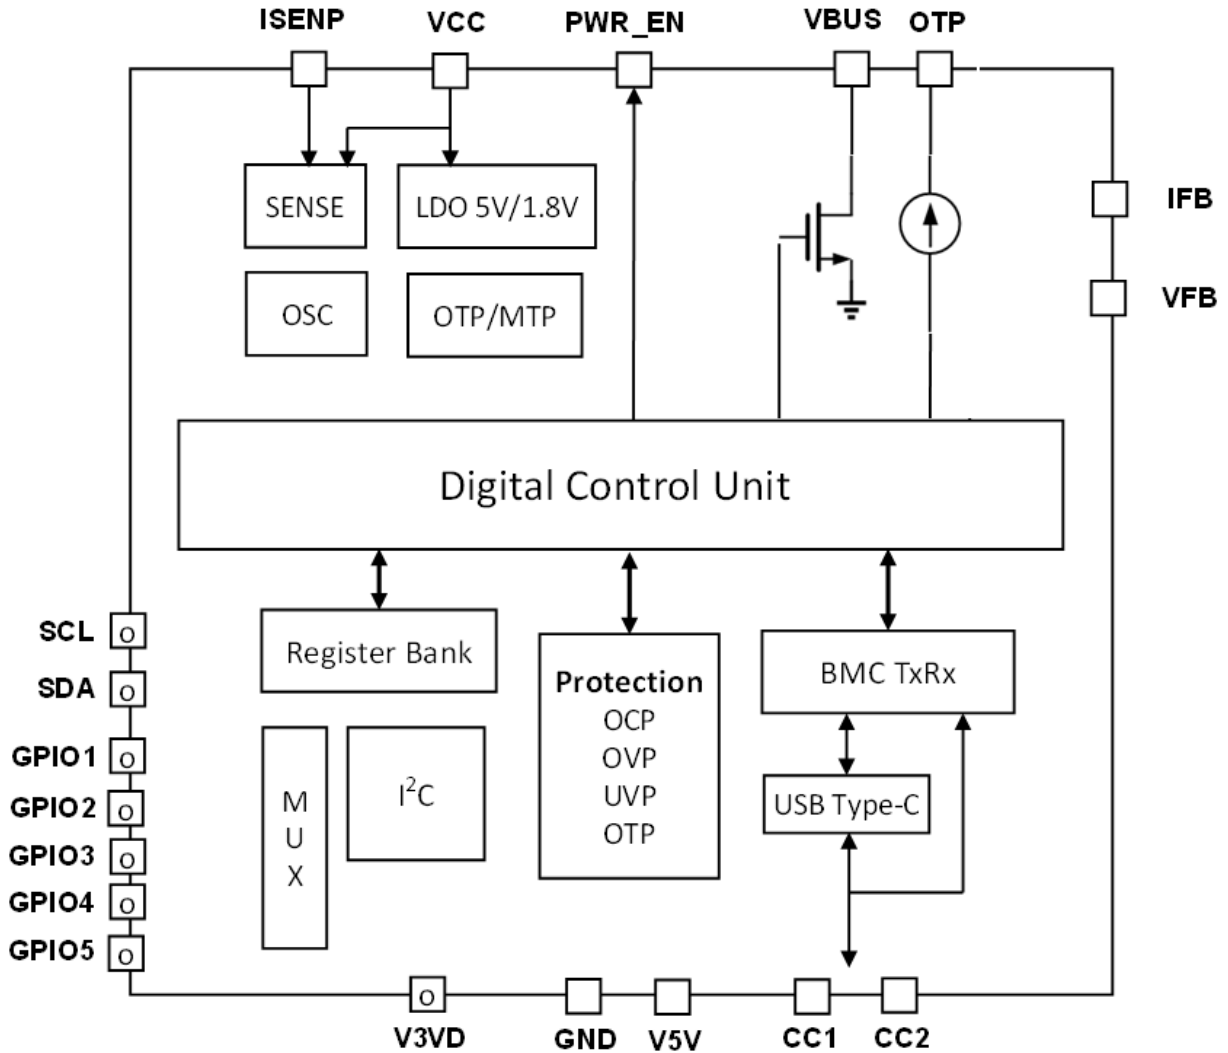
ISENP VCC PWR_EN VBUS OTP

SENSE

LDO 5V/1.8V

OSC

OTP/MTP

IFB

VFB

Digital Control Unit

SCL

SDA

GPIO1

GPIO2

GPIO3

GPIO4

GPIO5

Register Bank

Protection
OCP
OVP
UVP
OTP

BMC TxRx

USB Type-C

M
U
X

$I^2C$

V3VD GND V5V CC1 CC2